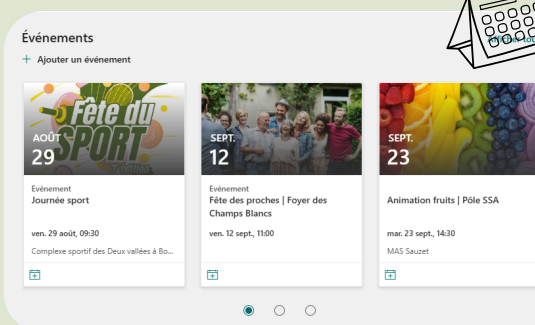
Événements

+ Ajouter un événement

Fête du SPORT

AOÛT
29

Evénement
Journée sport

ven. 29 août, 09:30

Complexe sportif des Deux vallées à Bo...

SEPT.
12

Evénement
Fête des proches | Foyer des Champs Blancs

ven. 12 sept., 11:00

SEPT.
23

Animation fruits | Pôle SSA

mar. 23 sept., 14:30

MAS Sauzet